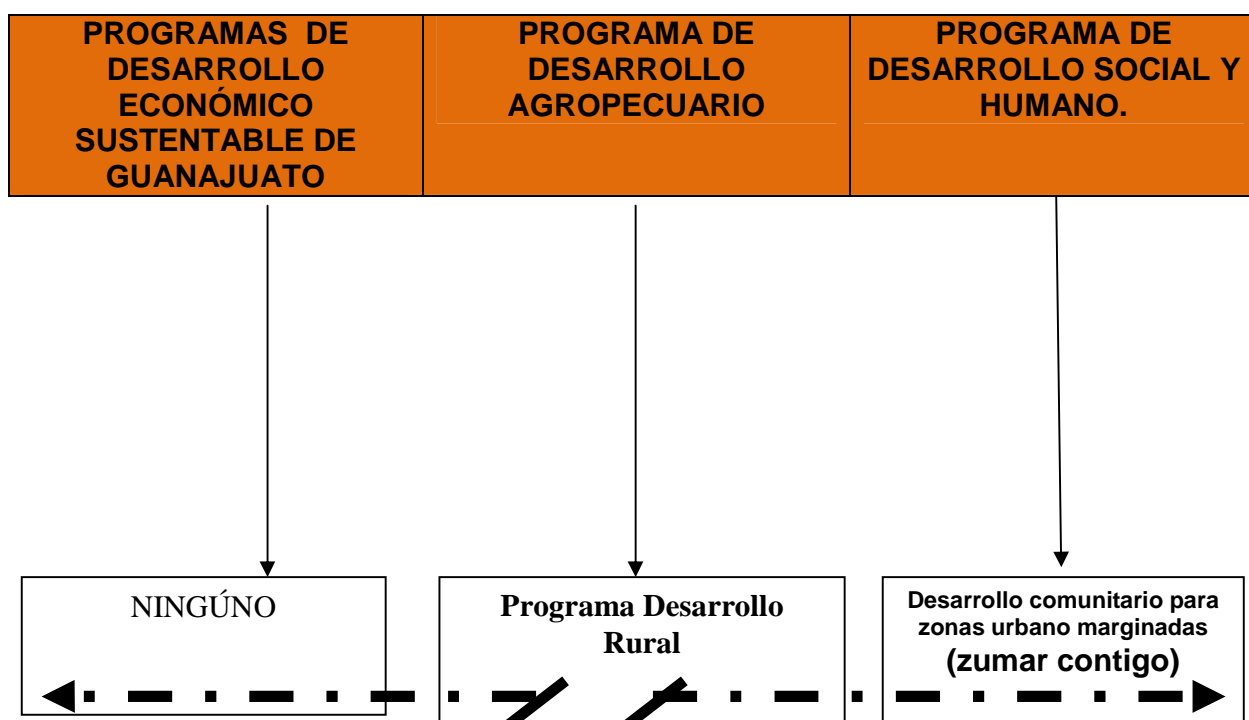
| PROGRAMAS DE DESARROLLO ECONÓMICO SUSTENTABLE DE GUANAJUATO | PROGRAMA DE DESARROLLO AGROPECUARIO | PROGRAMA DE DESARROLLO SOCIAL Y HUMANO. |
|---|---|---|

NINGÚNO

Programa Desarrollo Rural

Desarrollo comunitario para zonas urbano marginadas (zumar contigo)